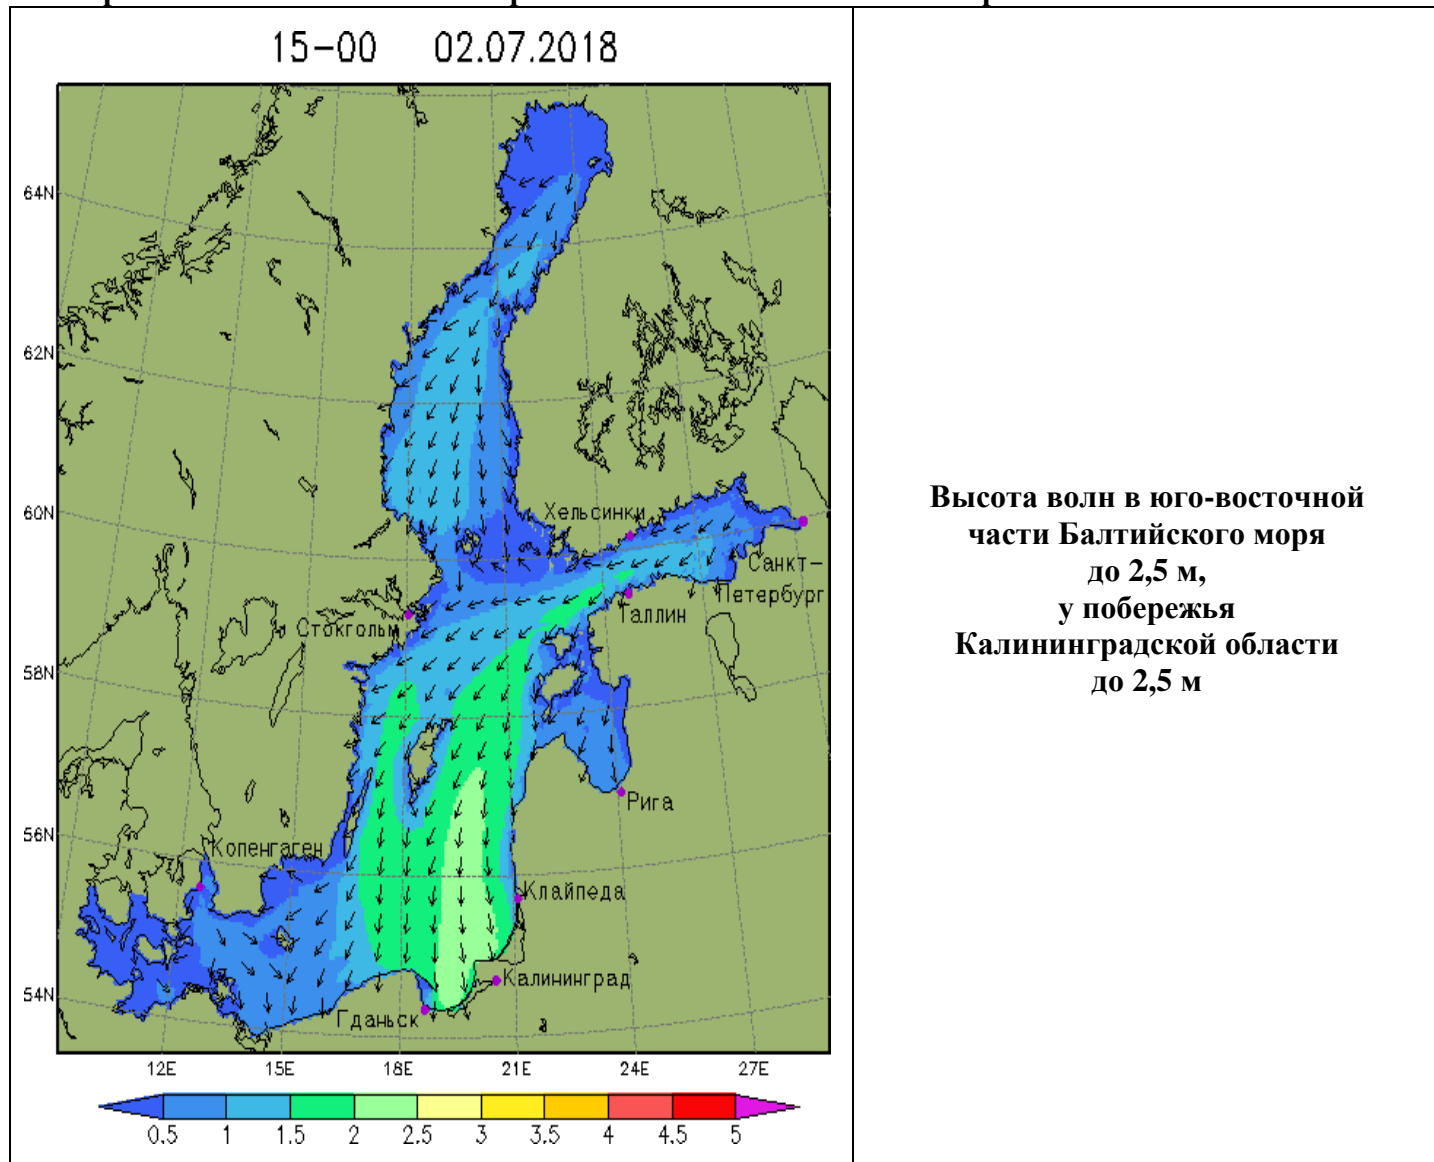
15-00 02.07.2018

64N
62N
60N
58N
56N
54N

Хельсинки
Санкт-Петербург
Таллин
Стокгольм
Рига
Копенгаген
Клайпеда
Калининград
Гданьск

12E 15E 18E 21E 24E 27E

0.5 1 1.5 2 2.5 3 3.5 4 4.5 5

Высота волн в юго-восточной части Балтийского моря до 2,5 м, у побережья Калининградской области до 2,5 м